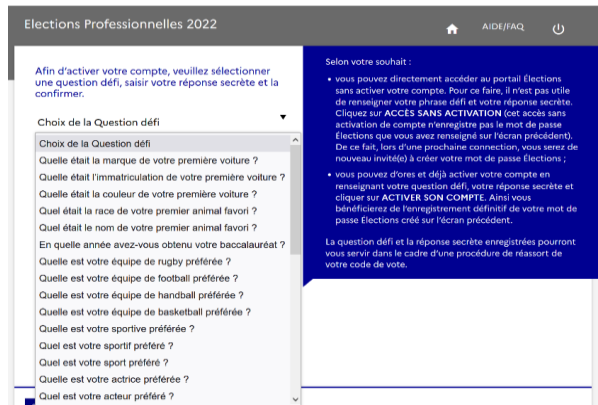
Elections Professionnelles 2022

AIDE/FAQ

Afin d'activer votre compte, veuillez sélectionner une question défi, saisir votre réponse secrète et la confirmer.

Choix de la Question défi

Choix de la Question défi
Quelle était la marque de votre première voiture ?
Quelle était l'immatriculation de votre première voiture ?
Quelle était la couleur de votre première voiture ?
Quel était la race de votre premier animal favori ?
Quel était le nom de votre premier animal favori ?
En quelle année avez-vous obtenu votre baccalauréat ?
Quelle est votre équipe de rugby préférée ?
Quelle est votre équipe de football préférée ?
Quelle est votre équipe de handball préférée ?
Quelle est votre équipe de basketball préférée ?
Quelle est votre sportive préférée ?
Quel est votre sportif préféré ?
Quel est votre sport préféré ?
Quelle est votre actrice préférée ?
Quel est votre acteur préféré ?

Selon votre souhait :

• vous pouvez directement accéder au portail Élections sans activer votre compte. Pour ce faire, il n'est pas utile de renseigner votre phrase défi et votre réponse secrète. Cliquez sur ACCÈS SANS ACTIVATION (cet accès sans activation de compte n'enregistre pas le mot de passe Élections que vous avez renseigné sur l'écran précédent). De ce fait, lors d'une prochaine connection, vous serez de nouveau invité(e) à créer votre mot de passe Élections ;

• vous pouvez d'ores et déjà activer votre compte en renseignant votre question défi, votre réponse secrète et cliquer sur ACTIVER SON COMPTE. Ainsi vous bénéficierez de l'enregistrement définitif de votre mot de passe Elections créé sur l'écran précédent.

La question défi et la réponse secrète enregistrées pourront vous servir dans le cadre d'une procédure de réassort de votre code de vote.